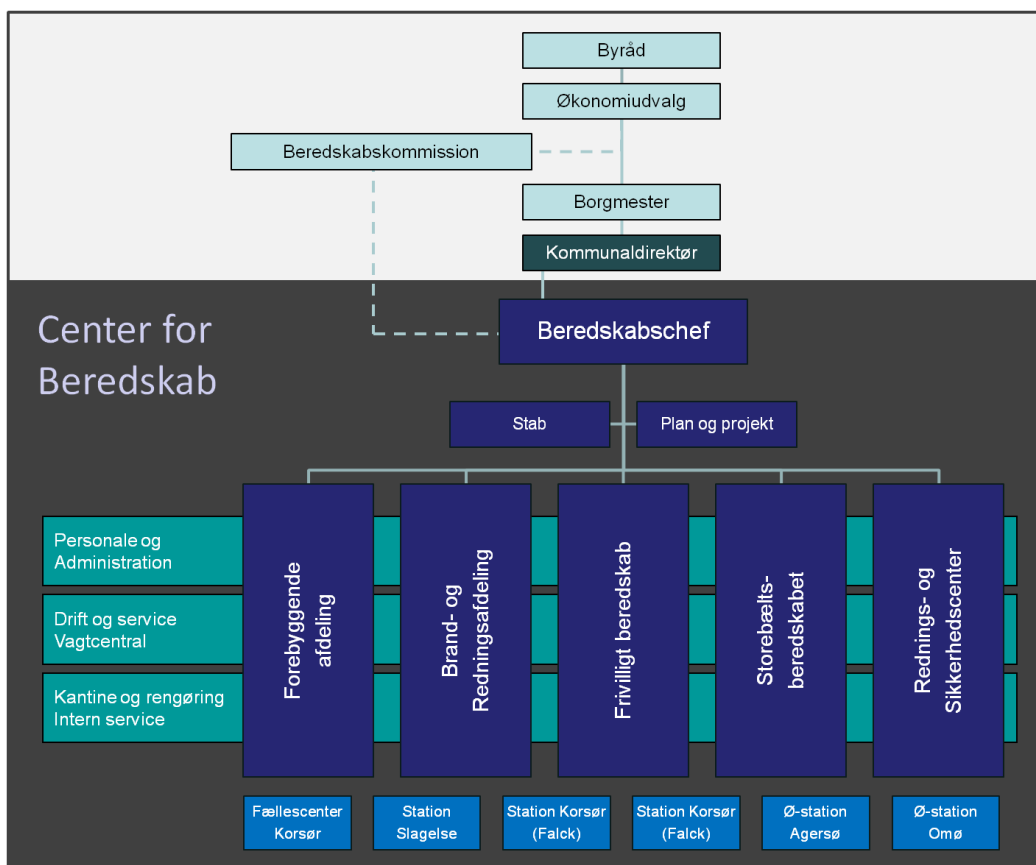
Byråd

Økonomiudvalg

Beredskabskommission

Borgmester

Kommunaldirektør

Center for Beredskab

Beredskabschef

Stab

Plan og projekt

Personale og Administration

Drift og service Vagtcentral

Kantine og rengøring Intern service

Forebyggende afdeling

Brand- og Redningsafdeling

Frivilligt beredskab

Storebælts-beredskabet

Rednings- og Sikkerhedscenter

Fællescenter Korsør

Station Slagelse

Station Korsør (Falck)

Station Korsør (Falck)

Ø-station Agersø

Ø-station Omø